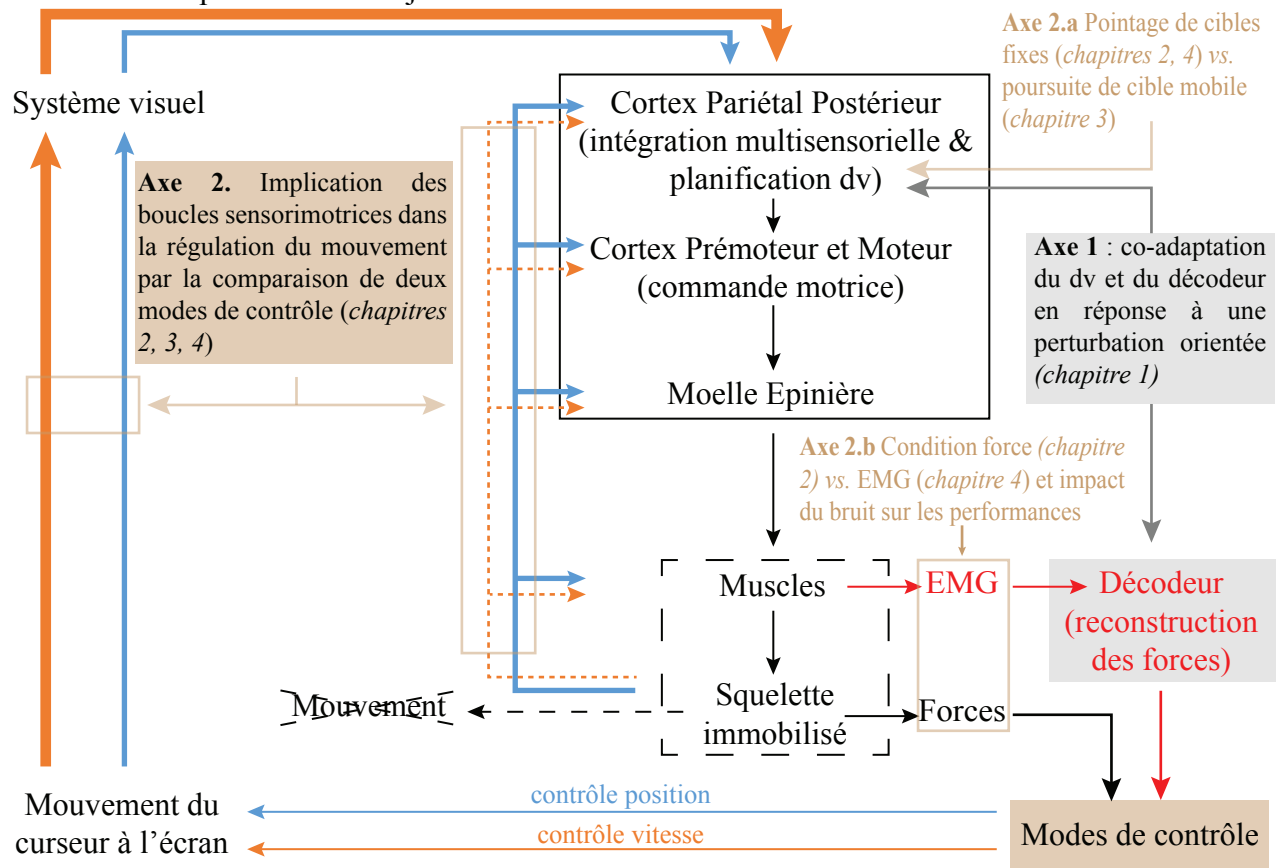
Système visuel

Axe 2.a Pointage de cibles fixes (chapitres 2, 4) vs. poursuite de cible mobile (chapitre 3)

Cortex Pariétal Postérieur (intégration multisensorielle & planification dv)

Axe 2. Implication des boucles sensorimotrices dans la régulation du mouvement par la comparaison de deux modes de contrôle (chapitres 2, 3, 4)

Cortex Prémoteur et Moteur (commande motrice)

Axe 1 : co-adaptation du dv et du décodeur en réponse à une perturbation orientée (chapitre 1)

Moelle Epinière

Axe 2.b Condition force (chapitre 2) vs. EMG (chapitre 4) et impact du bruit sur les performances

Muscles

EMG

Décodeur (reconstruction des forces)

Mouvement

Squelette immobilisé

Forces

Mouvement du curseur à l'écran

contrôle position

contrôle vitesse

Modes de contrôle